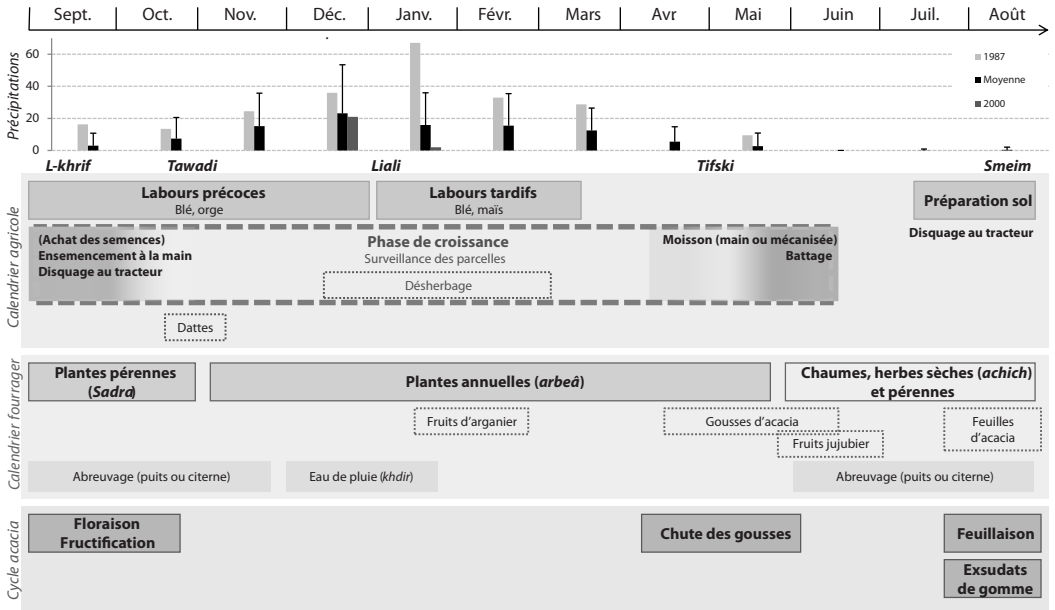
Sept. | Oct. | Nov. | Déc. | Janv. | Févr. | Mars | Avr | Mai | Juin | Juil. | Août

Précipitations
60
40
20
0

1987
Moyenne
2000

L-khrif
Tawadi
Liali
Tifski
Smeim

Calendrier agricole

Labours précoces
Blé, orge

Labours tardifs
Blé, maïs

Préparation sol
Disquage au tracteur

(Achat des semences)
Ensemencement à la main
Disquage au tracteur

Phase de croissance
Surveillance des parcelles

Désherbage

Moisson (main ou mécanisée)
Battage

Dattes

Calendrier fourrager

Plantes pérennes (Sadra)

Plantes annuelles (arbeâ)

Chaumes, herbes sèches (achich) et pérennes

Fruits d'arganier

Gousses d'acacia

Fruits jujubier

Feuilles d'acacia

Abreuvage (puits ou citerne)

Eau de pluie (khdir)

Abreuvage (puits ou citerne)

Cycle acacia

Floraison
Fructification

Chute des gousses

Feuillaison

Exsudats de gomme